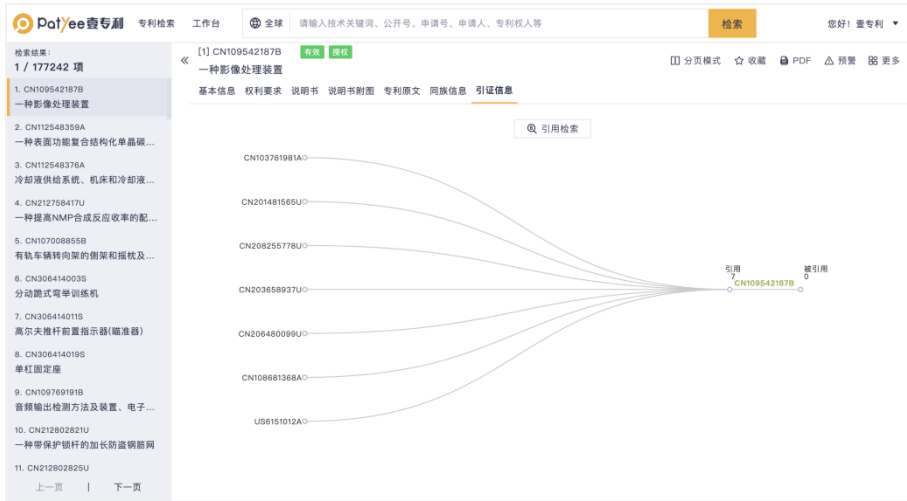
PatYee壹专利 专利检索 工作台 全球 请输入技术关键词、公开号、申请号、申请人、专利权人等 检索 您好！壹专利

检索结果：
1 / 177242 项

1. CN109542187B
一种影像处理装置
2. CN112548359A
一种表面功能复合结构化单晶碳...
3. CN112548376A
冷却液供给系统、机床和冷却液...
4. CN212758417U
一种提高NMP合成反应收率的配...
5. CN107008855B
有轨车辆转向架的侧架和摇枕及...
6. CN306414003S
分动踏式弯举训练机
7. CN306414011S
高尔夫推杆前置指示器(瞄准器)
8. CN306414019S
单杠固定座
9. CN109769191B
音频输出检测方法及装置、电子...
10. CN212802821U
一种带保护锁杆的加长防盗钢筋网
11. CN212802825U
上一页 | 下一页

«
[1] CN109542187B 有效 授权
一种影像处理装置
分页模式 收藏 PDF 预警 更多
基本信息 权利要求 说明书 说明书附图 专利原文 同族信息 引证信息

引用检索

CN103761981A
CN201481565U
CN208255778U
CN203658937U
CN206480099U
CN108681368A
US6151012A

引用 7
CN109542187B
被引用 0